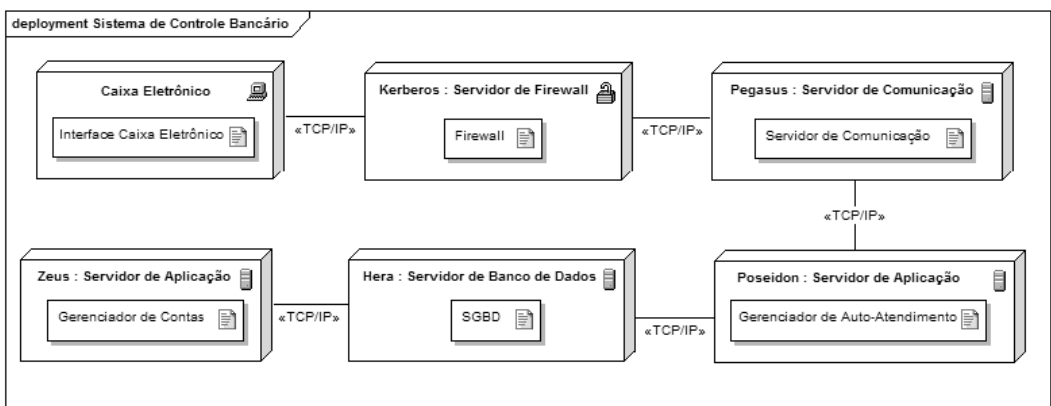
deployment Sistema de Controle Bancário

Caixa Eletrônico

Interface Caixa Eletrônico

«TCP/IP»

Kerberos : Servidor de Firewall

Firewall

«TCP/IP»

Pegasus : Servidor de Comunicação

Servidor de Comunicação

«TCP/IP»

Zeus : Servidor de Aplicação

Gerenciador de Contas

«TCP/IP»

Hera : Servidor de Banco de Dados

SGBD

«TCP/IP»

Poseidon : Servidor de Aplicação

Gerenciador de Auto-Atendimento